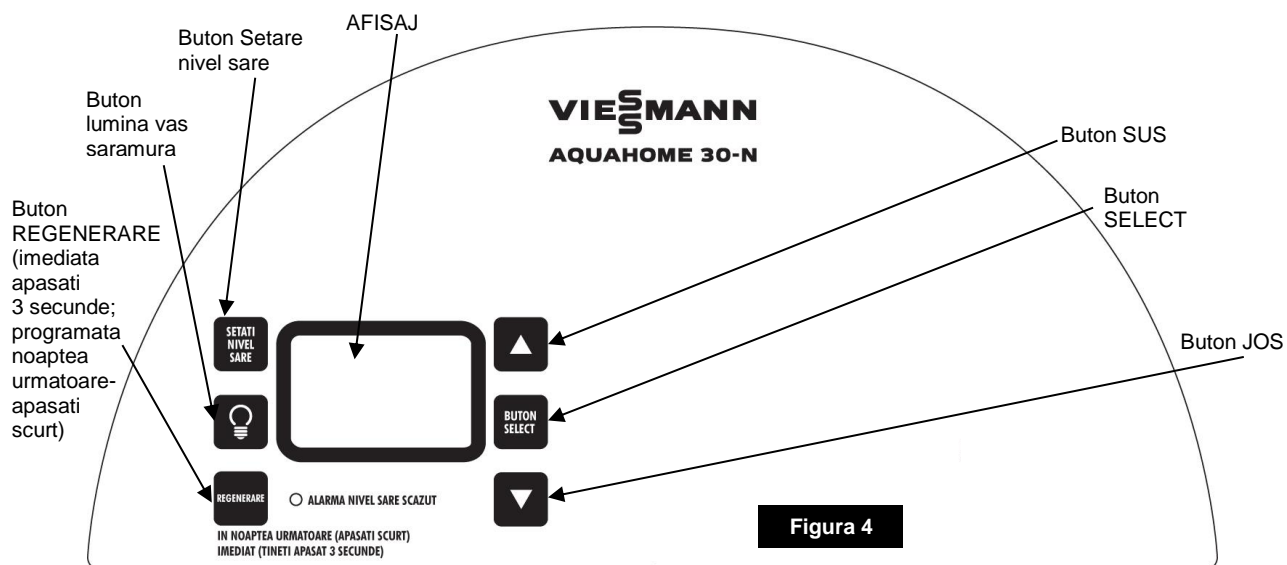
AFISAJ

Buton Setare nivel sare

Buton lumina vas saramura

Buton REGENERARE (imediata apasati 3 secunde; programata noaptea urmatoare-apasati scurt)

VIESMANN
AQUAHOME 30-N

Buton SUS

Buton SELECT

Buton JOS

SETATI NIVEL SARE

BUTON SELECT

REGENERARE

ALARMA NIVEL SARE SCAZUT

IN NOAPTEA URMATOARE (APASATI SCURT)
IMEDIAT (TINETI APASAT 3 SECUNDE)

Figura 4